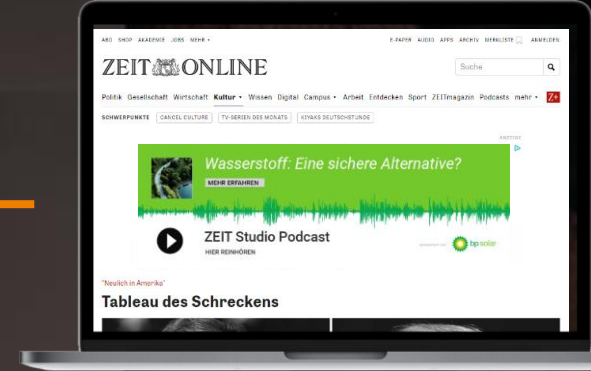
ABO SHOP AKADEMIE JOBS MEHR ▾

E-PAPER AUDIO APPS ARCHIV MERKLISTE ANMELDEN

ZEIT ONLINE

Suche

Politik Gesellschaft Wirtschaft Kultur ▾ Wissen Digital Campus ▾ Arbeit Entdecken Sport ZEITmagazin Podcasts mehr ▾ Z+

SCHWERPUNKTE CANCEL CULTURE TV-SERIEN DES MONATS KIYAKS DEUTSCHSTUNDE

ANZEIGE

Wasserstoff: Eine sichere Alternative?

MEHR ERFAHREN

ZEIT Studio Podcast

HIER REINHÖREN

bp solar

"Neulich in Amerika"

Tableau des Schreckens